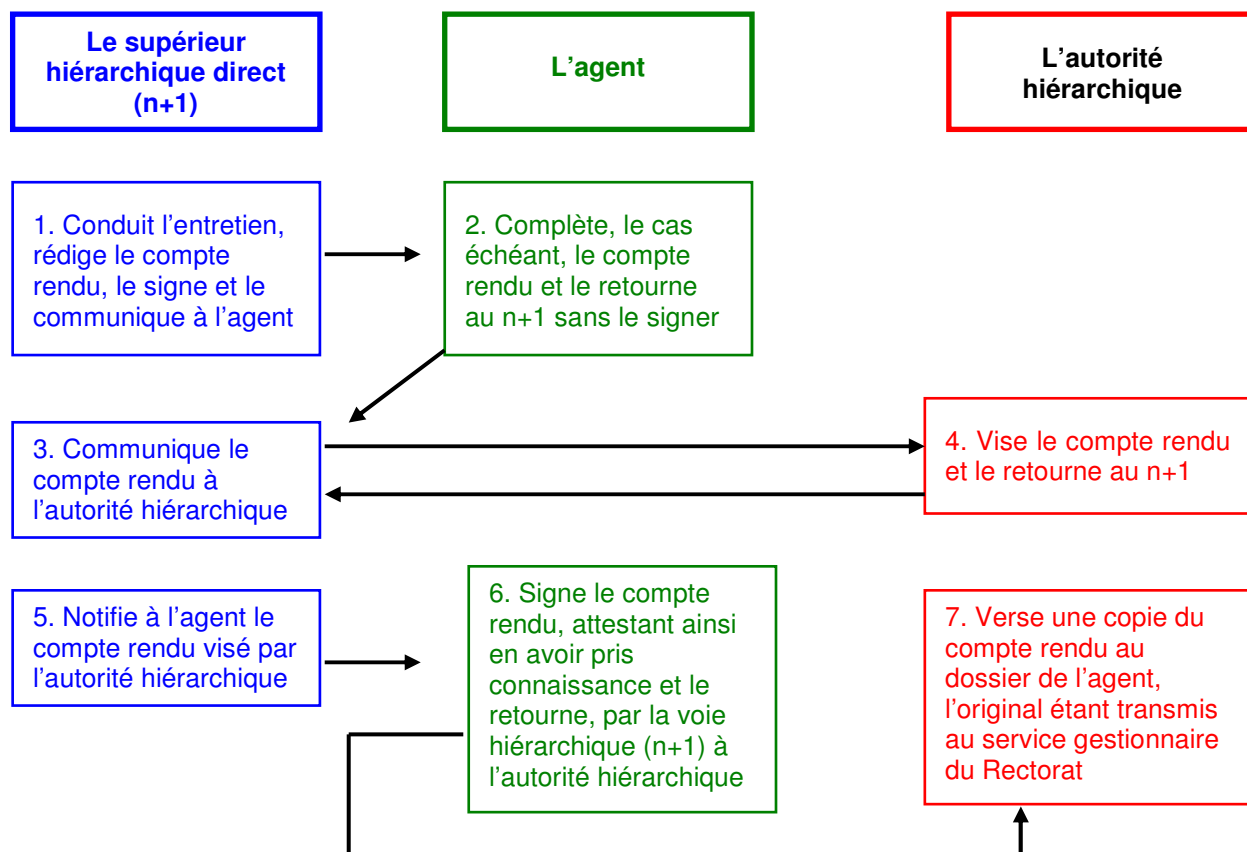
Le supérieur hiérarchique direct (n+1)

L’agent

L’autorité hiérarchique

1. Conduit l’entretien, rédige le compte rendu, le signe et le communique à l’agent

2. Complète, le cas échéant, le compte rendu et le retourne au n+1 sans le signer

3. Communique le compte rendu à l’autorité hiérarchique

4. Vise le compte rendu et le retourne au n+1

5. Notifie à l’agent le compte rendu visé par l’autorité hiérarchique

6. Signe le compte rendu, attestant ainsi en avoir pris connaissance et le retourne, par la voie hiérarchique (n+1) à l’autorité hiérarchique

7. Verse une copie du compte rendu au dossier de l’agent, l’original étant transmis au service gestionnaire du Rectorat